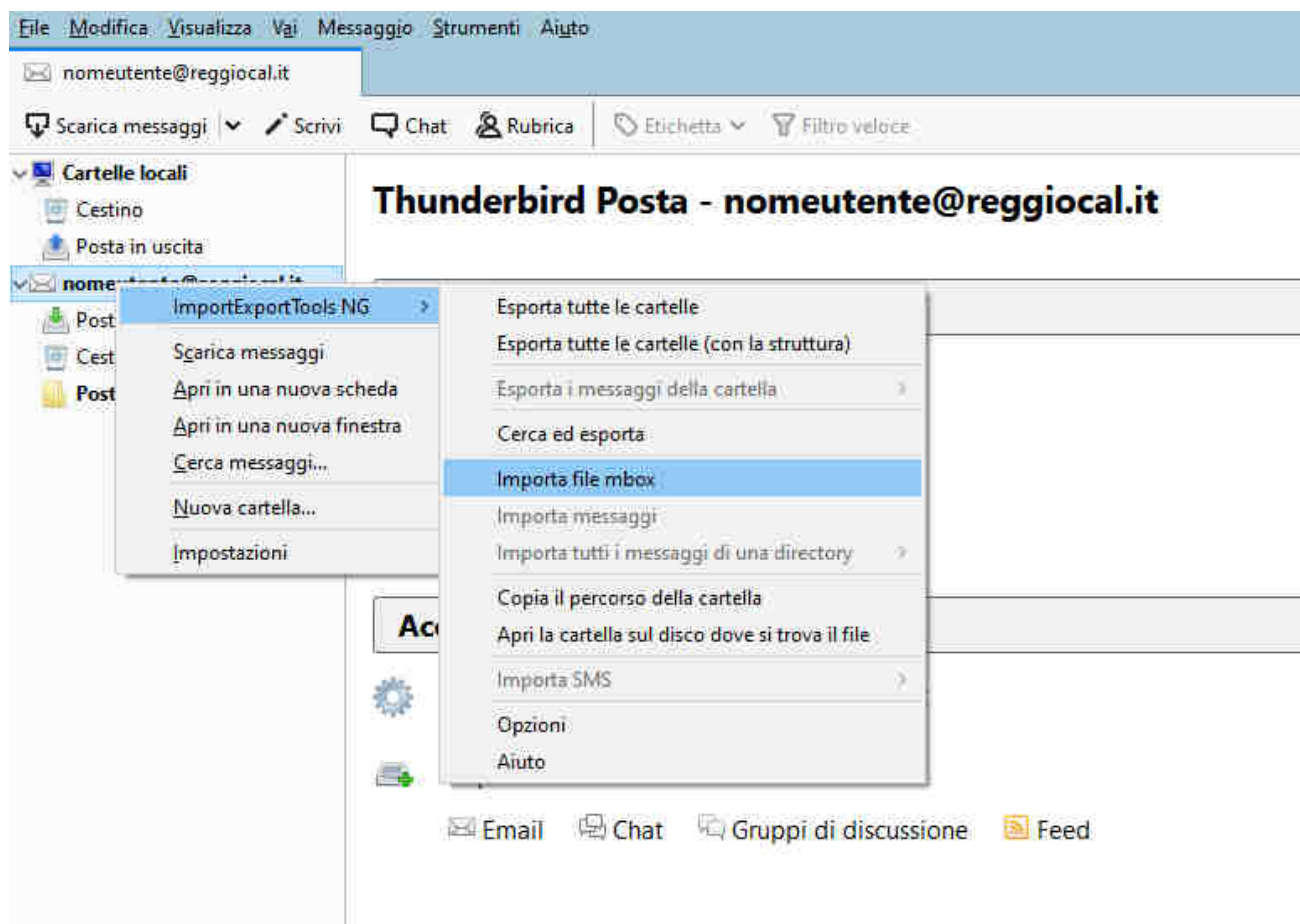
File Modifica Visualizza Vai Messaggio Strumenti Aiuto

nomeutente@reggiocal.it

Scarica messaggi | Scrivi | Chat | Rubrica | Etichetta | Filtro veloce

Cartelle locali
Cestino
Posta in uscita
nome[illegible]
Post
Cest
Post

Thunderbird Posta - nomeutente@reggiocal.it

ImportExportTools NG
Scarica messaggi
Apri in una nuova scheda
Apri in una nuova finestra
Cerca messaggi...
Nuova cartella...
Impostazioni

Esporta tutte le cartelle
Esporta tutte le cartelle (con la struttura)
Esporta i messaggi della cartella
Cerca ed esporta
Importa file mbox
Importa messaggi
Importa tutti i messaggi di una directory
Copia il percorso della cartella
Apri la cartella sul disco dove si trova il file
Importa SMS
Opzioni
Aiuto

Ac

Email Chat Gruppi di discussione Feed